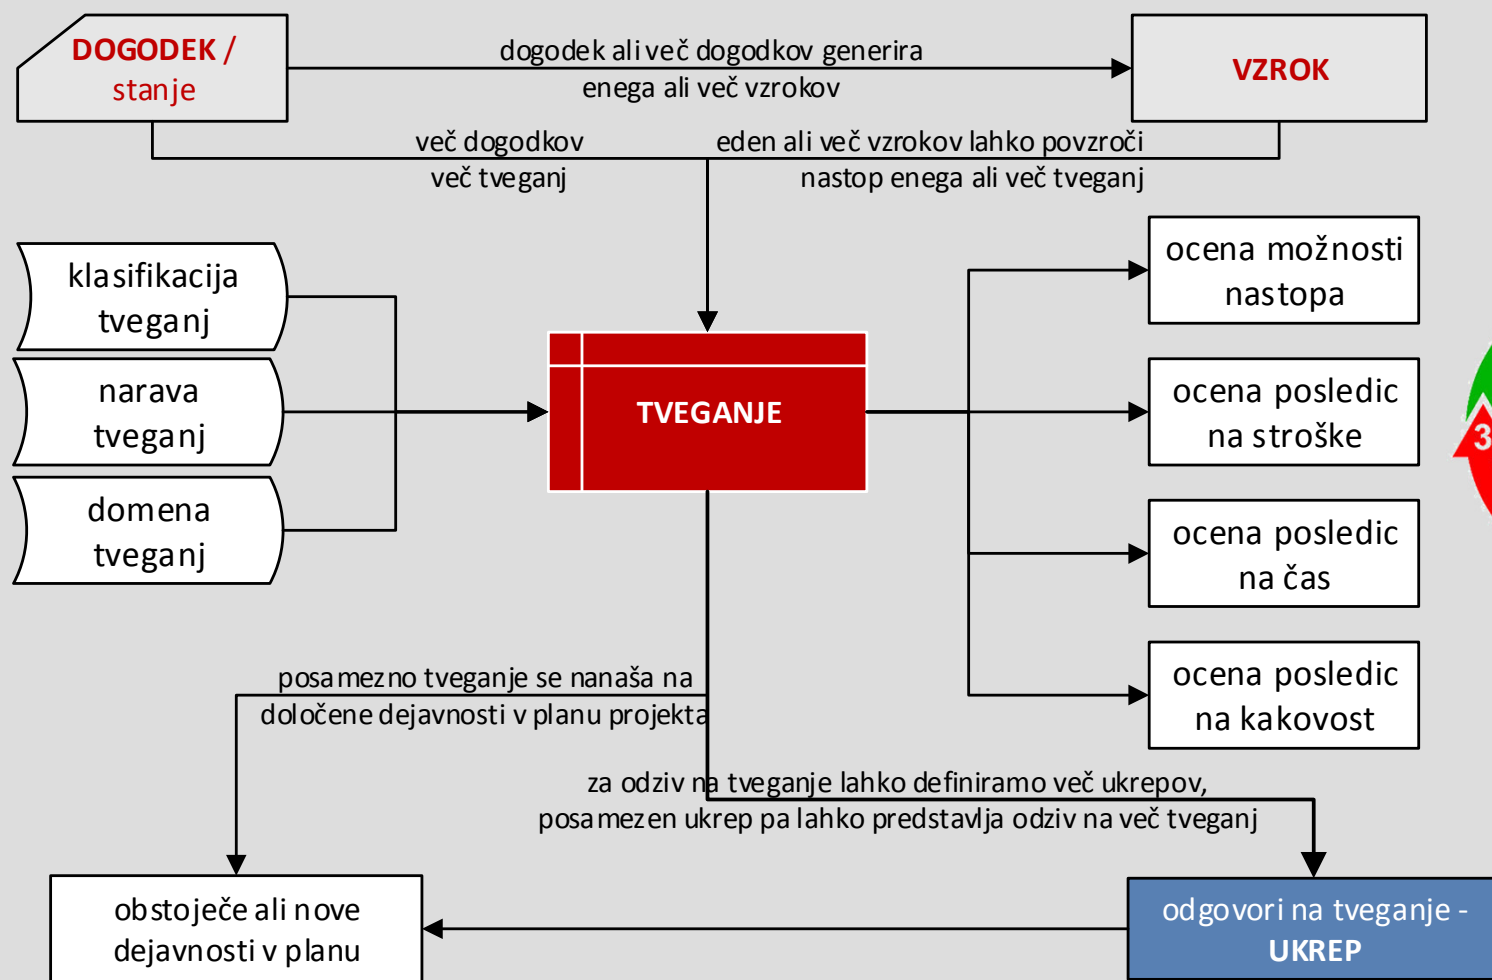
DOGODEK / stanje

dogodek ali več dogodkov generira enega ali več vzrokov

VZROK

več dogodkov več tveganj

eden ali več vzrokov lahko povzroči nastop enega ali več tveganj

klasifikacija tveganj

narava tveganj

domena tveganj

TVEGANJE

ocena možnosti nastopa

ocena posledic na stroške

ocena posledic na čas

ocena posledic na kakovost

3

posamezno tveganje se nanaša na določene dejavnosti v planu projekta

za odziv na tveganje lahko definiramo več ukrepov, posamezen ukrep pa lahko predstavlja odziv na več tveganj

obstoječe ali nove dejavnosti v planu

odgovori na tveganje - UKREP